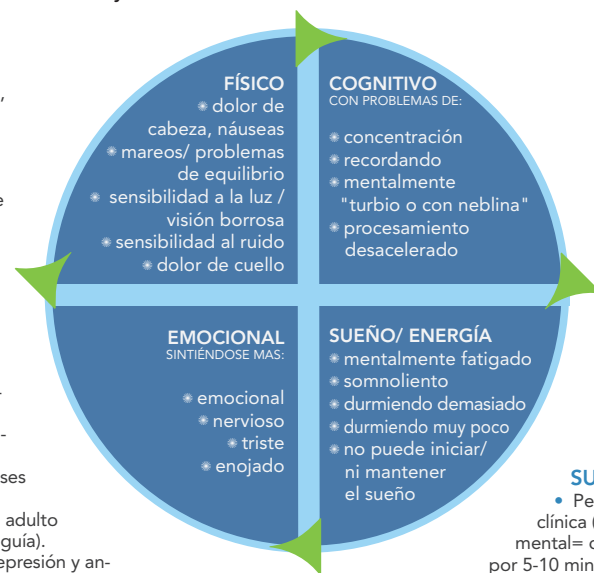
FÍSICO
dolor de cabeza, náuseas
mareos/ problemas de equilibrio
sensibilidad a la luz / visión borrosa
sensibilidad al ruido
dolor de cuello

COGNITIVO
CON PROBLEMAS DE:
concentración
recordando
mentalmente "turbio o con neblina"
procesamiento desacelerado

EMOCIONAL
SINTIÉNDOSE MAS:
emocional
nervioso
triste
enojado

SUEÑO/ ENERGÍA
mentalmente fatigado
somnoliento
durmiendo demasiado
durmiendo muy poco
no puede iniciar/ ni mantener el sueño

ses
adulto
guía).
epresión y an-

SU
• Pe
clínica (
mental= c
por 5-10 min